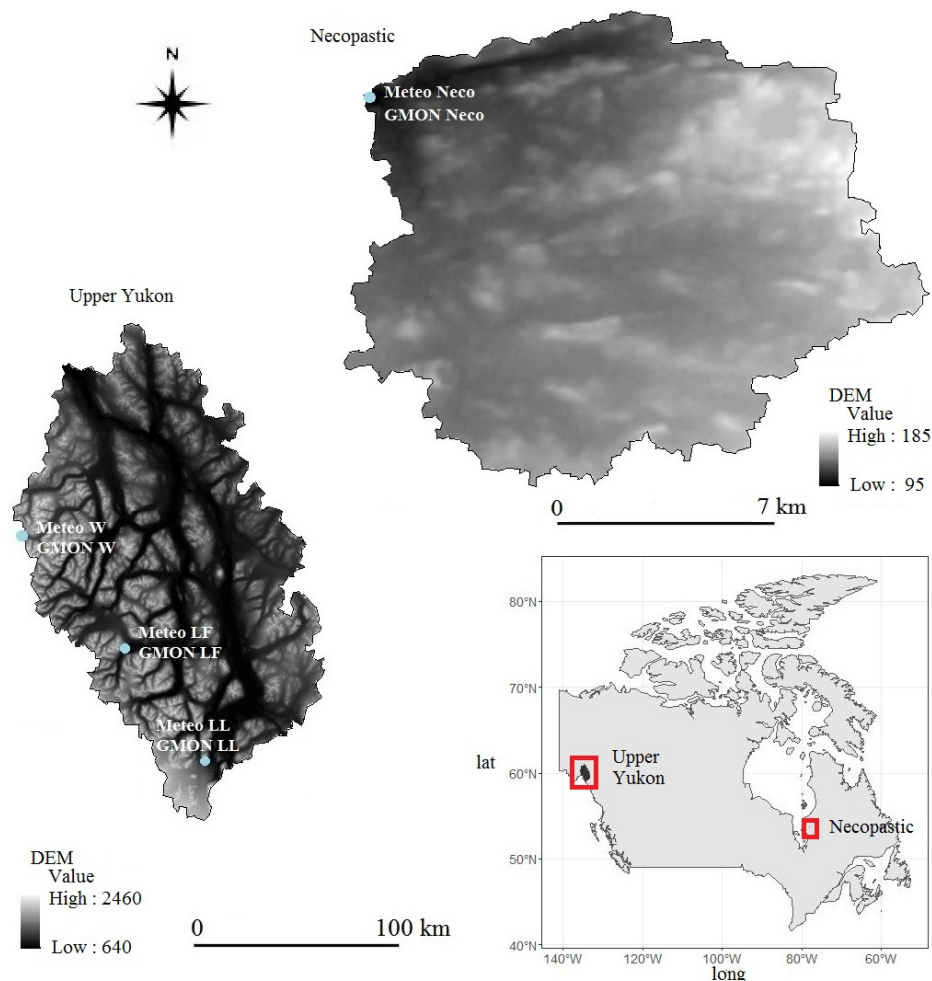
N

Necopastic

Meteo Neco
GMON Neco

Upper Yukon

DEM
Value
High : 185

Low : 95

0 7 km

Meteo W
GMON W

Meteo LF
GMON LF

Meteo LL
GMON LL

DEM
Value
High : 2460

Low : 640

0 100 km

80°N

70°N

lat

60°N

50°N

40°N

Upper
Yukon

Necopastic

140°W 120°W 100°W 80°W 60°W
long